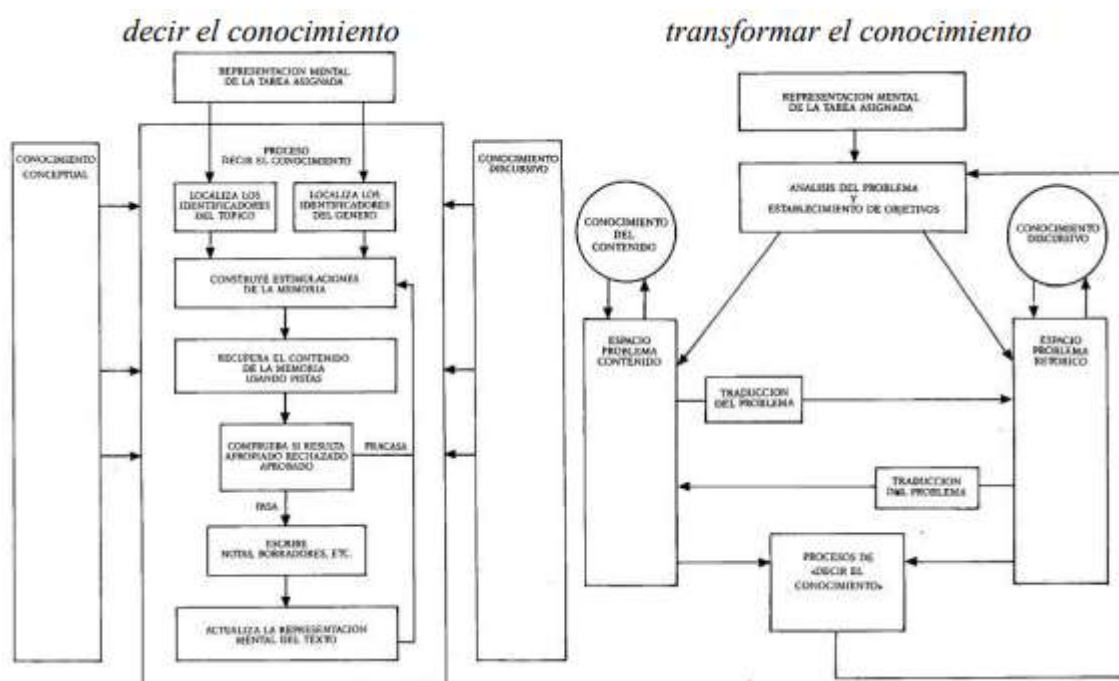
decir el conocimiento

REPRESENTACION MENTAL DE LA TAREA ASIGNADA

CONOCIMIENTO CONCEPTUAL

PROCESO DECIR EL CONOCIMIENTO

CONOCIMIENTO DISCURSIVO

LOCALIZA LOS IDENTIFICADORES DEL TOPICO

LOCALIZA LOS IDENTIFICADORES DEL GENERO

CONSTRUYE ESTIMULACIONES DE LA MEMORIA

RECUPERA EL CONTENIDO DE LA MEMORIA USANDO PISTAS

COMPRUEBA SI RESULTA APROPIADO RECHAZADO APROBADO

FRACASA

PASA

ESCRIBE NOTAS, BORRADORES, ETC.

ACTUALIZA LA REPRESENTACION MENTAL DEL TEXTO

transformar el conocimiento

REPRESENTACION MENTAL DE LA TAREA ASIGNADA

ANALISIS DEL PROBLEMA Y ESTABLECIMIENTO DE OBJETIVOS

CONOCIMIENTO DEL CONTENIDO

CONOCIMIENTO DISCURSIVO

ESPACIO PROBLEMA CONTENIDO

ESPACIO PROBLEMA RETORICO

TRADUCCION DEL PROBLEMA

TRADUCCION DEL PROBLEMA

PROCESOS DE «DECIR EL CONOCIMIENTO»